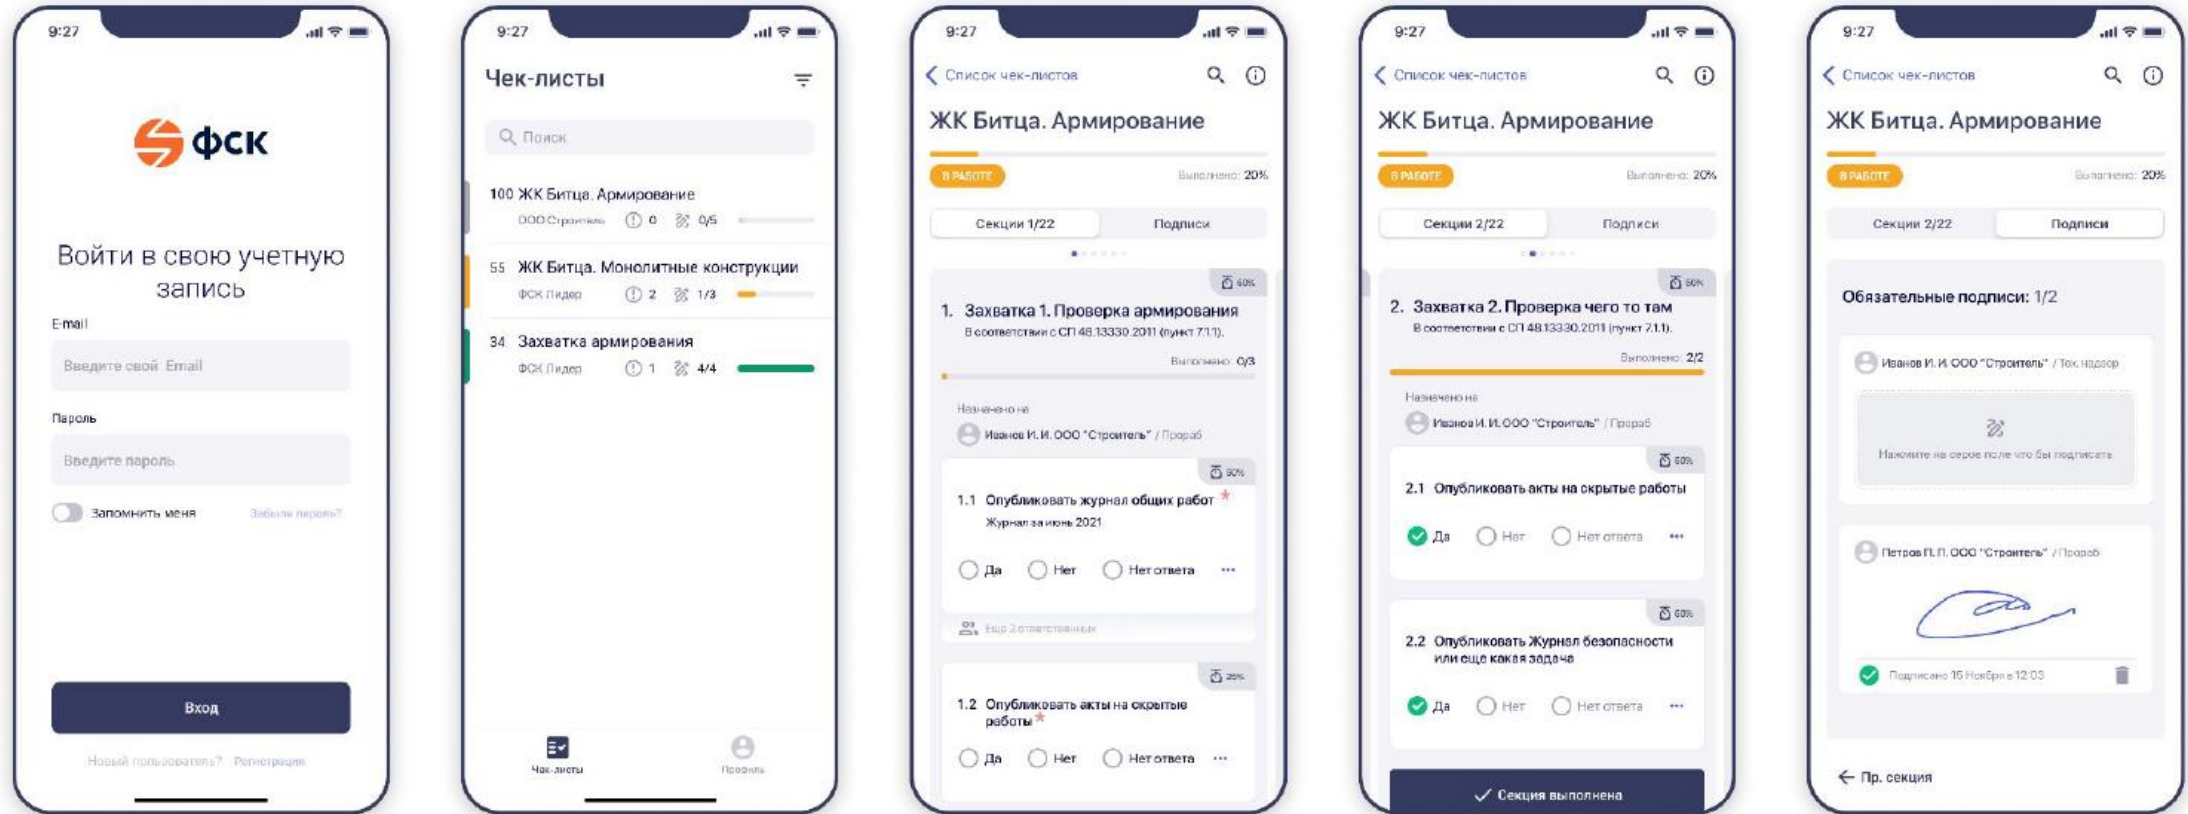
9:27

фск

Войти в свою учетную запись

E-mail

Введите свой Email

Пароль

Введите пароль

Запомнить меня

Забыли пароль?

Вход

Новый пользователь? Регистрация

9:27

Чек-листы

Поиск

100 ЖК Битца. Армирование
ООО Строитель 0 0/5

55 ЖК Битца. Монолитные конструкции
ФСК Лидер 2 1/3

34 Захватка армирования
ФСК Лидер 1 4/4

Чек-листы

Профиль

9:27

Список чек-листов

ЖК Битца. Армирование

В РАБОТЕ

Выполнено: 20%

Секции 1/22

Подписи

60%

1. Захватка 1. Проверка армирования
В соответствии с СП 48.13330.2011 (пункт 7.1.1).

Выполнено: 0/3

Назначено на

Иванов И. И. ООО "Строитель" / Прораб

60%

1.1 Опубликовать журнал общих работ *
Журнал за июнь 2021

Да Нет Нет ответа ...

Еще 2 ответственных

25%

1.2 Опубликовать акты на скрытые работы *

Да Нет Нет ответа ...

9:27

Список чек-листов

ЖК Битца. Армирование

В РАБОТЕ

Выполнено: 20%

Секции 2/22

Подписи

60%

2. Захватка 2. Проверка чего то там
В соответствии с СП 48.13330.2011 (пункт 7.1.1).

Выполнено: 2/2

Назначено на

Иванов И. И. ООО "Строитель" / Прораб

60%

2.1 Опубликовать акты на скрытые работы

Да Нет Нет ответа ...

60%

2.2 Опубликовать Журнал безопасности или еще какая задача

Да Нет Нет ответа ...

Секция выполнена

9:27

Список чек-листов

ЖК Битца. Армирование

В РАБОТЕ

Выполнено: 20%

Секции 2/22

Подписи

Обязательные подписи: 1/2

Иванов И. И. ООО "Строитель" / Тех.надзор

Нажмите на серое поле что бы подписать

Петров П. П. ООО "Строитель" / Прораб

Подписано 15 Ноября в 12:03

Пр. секция